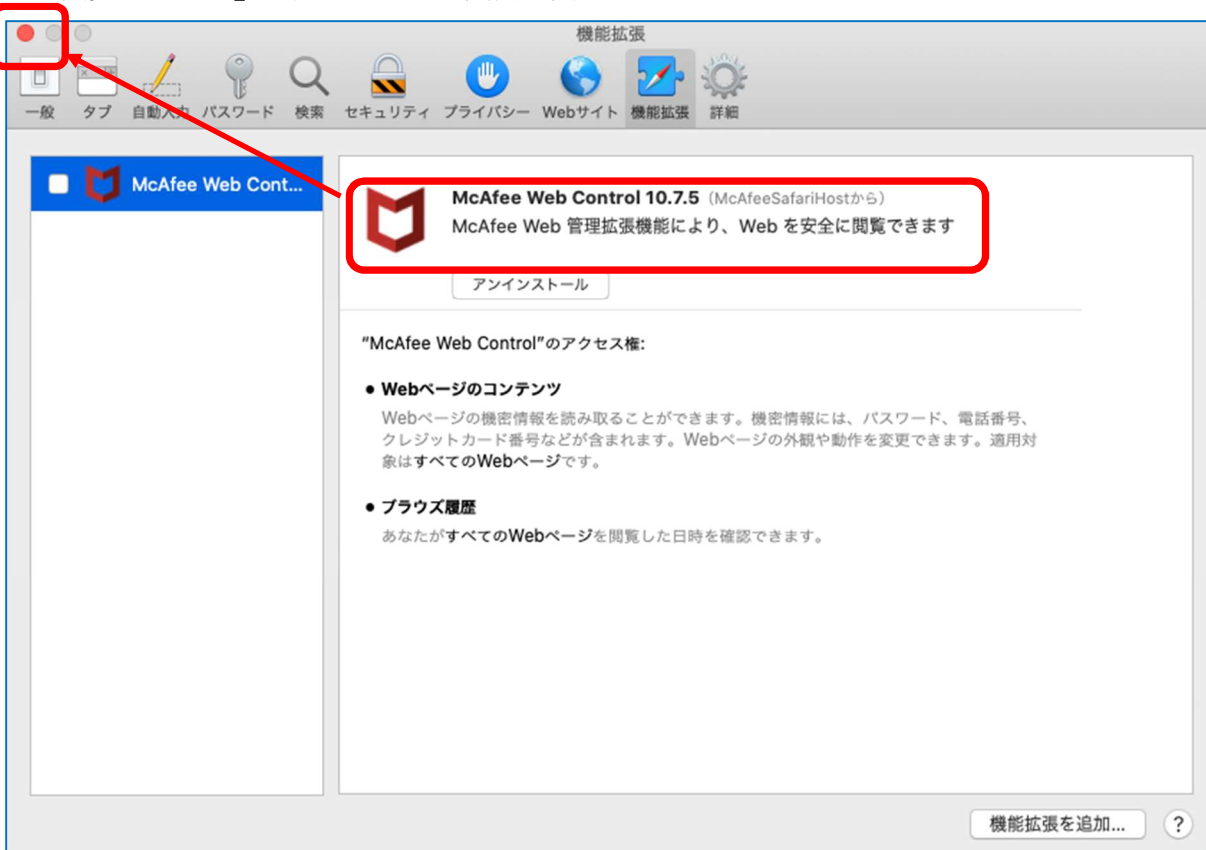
機能拡張

一般 タブ 自動入力 パスワード 検索 セキュリティ プライバシー Webサイト 機能拡張 詳細

McAfee Web Cont...

McAfee Web Control 10.7.5 (McAfeeSafariHostから)
McAfee Web 管理拡張機能により、Web を安全に閲覧できます

アンインストール

"McAfee Web Control"のアクセス権:

● Webページのコンテンツ
Webページの機密情報を読み取ることができます。機密情報には、パスワード、電話番号、クレジットカード番号などが含まれます。Webページの外観や動作を変更できます。適用対象はすべてのWebページです。

● ブラウズ履歴
あなたがすべてのWebページを閲覧した日時を確認できます。

機能拡張を追加...

?